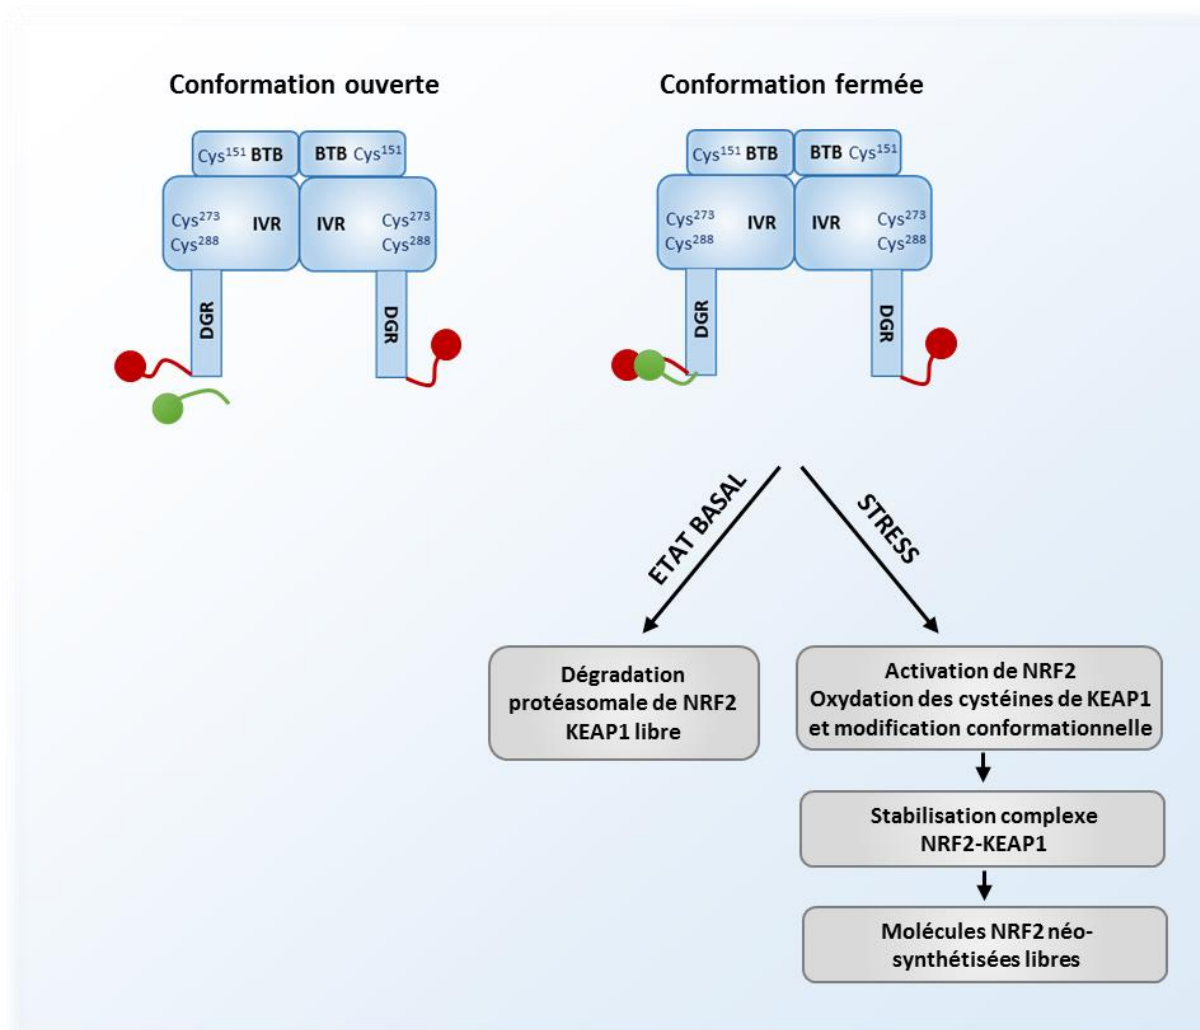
Conformation ouverte

$Cys^{151}$ BTB
BTB $Cys^{151}$
$Cys^{273}$ $Cys^{288}$ IVR
IVR $Cys^{273}$ $Cys^{288}$
DGR
DGR

Conformation fermée

$Cys^{151}$ BTB
BTB $Cys^{151}$
$Cys^{273}$ $Cys^{288}$ IVR
IVR $Cys^{273}$ $Cys^{288}$
DGR
DGR

ETAT BASAL
STRESS

Dégradation protéasomale de NRF2 KEAP1 libre

Activation de NRF2
Oxydation des cystéines de KEAP1 et modification conformationnelle

Stabilisation complexe NRF2-KEAP1

Molécules NRF2 néo-synthétisées libres